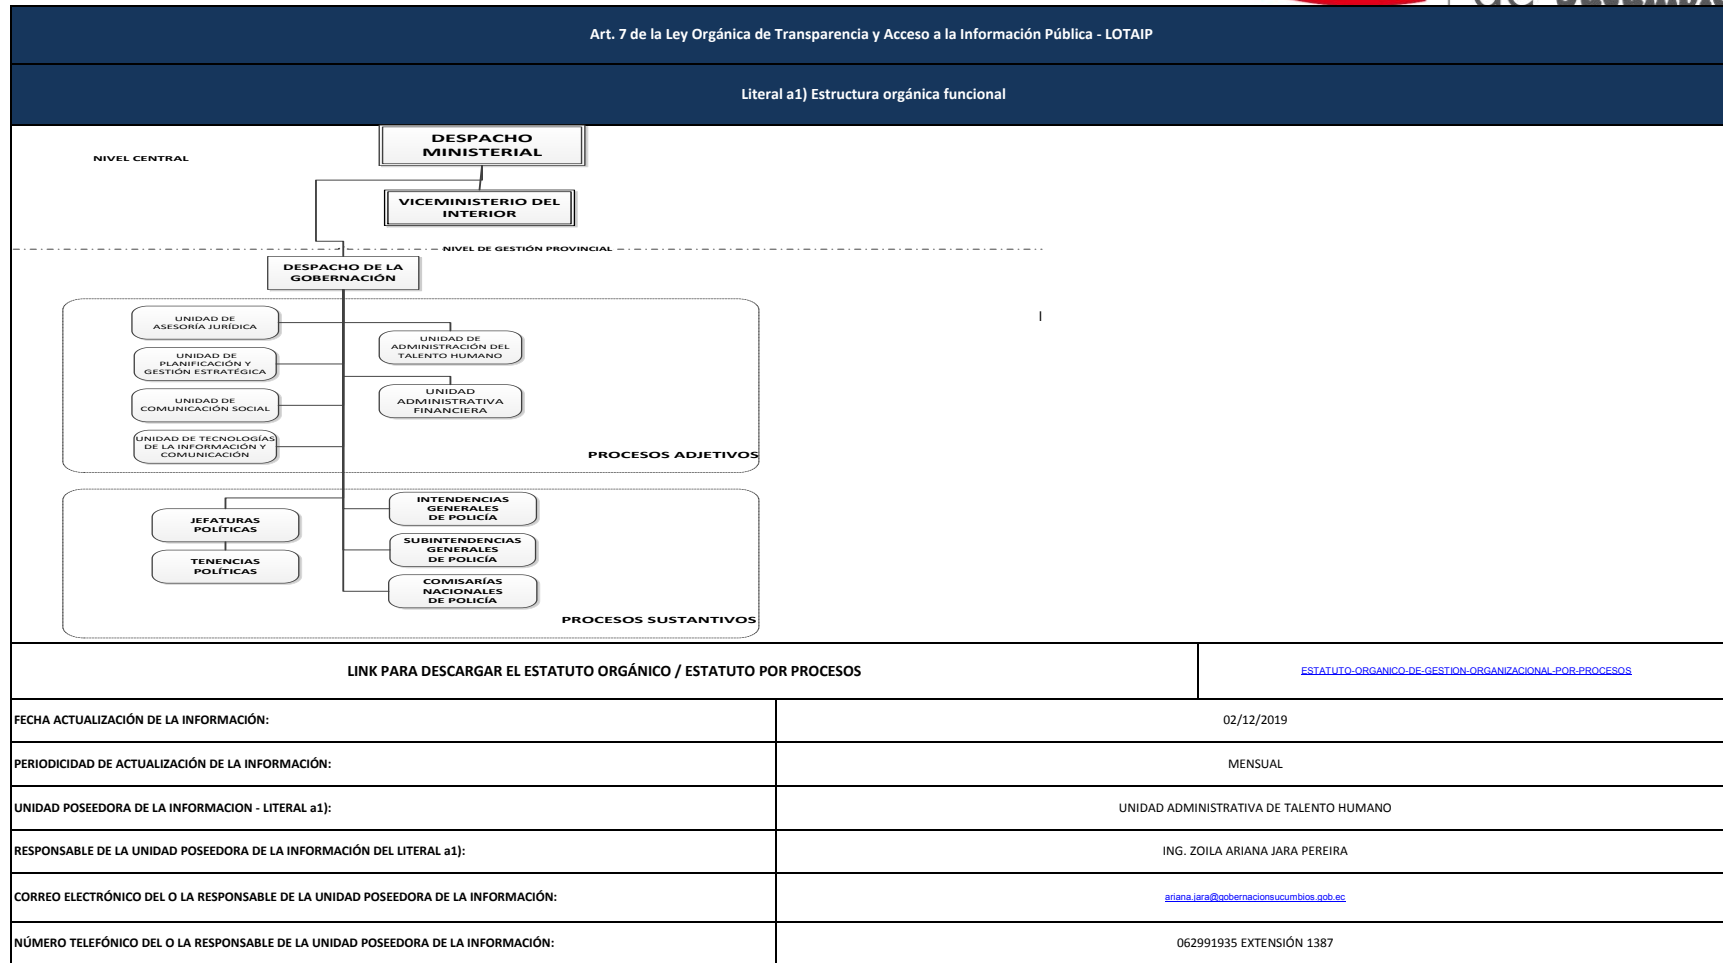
Art. 7 de la Ley Orgánica de Transparencia y Acceso a la Información Pública - LOTAIP

Literal a1) Estructura orgánica funcional

NIVEL CENTRAL

DESPACHO MINISTERIAL

VICEMINISTERIO DEL INTERIOR

NIVEL DE GESTIÓN PROVINCIAL

DESPACHO DE LA GOBERNACIÓN

UNIDAD DE ASESORÍA JURÍDICA

UNIDAD DE PLANIFICACIÓN Y GESTIÓN ESTRATÉGICA

UNIDAD DE COMUNICACIÓN SOCIAL

UNIDAD DE TECNOLOGÍAS DE LA INFORMACIÓN Y COMUNICACIÓN

UNIDAD DE ADMINISTRACIÓN DEL TALENTO HUMANO

UNIDAD ADMINISTRATIVA FINANCIERA

PROCESOS ADJETIVOS

JEFATURAS POLÍTICAS

TENENCIAS POLÍTICAS

INTENDENCIAS GENERALES DE POLICÍA

SUBINTENDENCIAS GENERALES DE POLICÍA

COMISARÍAS NACIONALES DE POLICÍA

PROCESOS SUSTANTIVOS

| LINK PARA DESCARGAR EL ESTATUTO ORGÁNICO / ESTATUTO POR PROCESOS | ESTATUTO-ORGANICO-DE-GESTION-ORGANIZACIONAL-POR-PROCESOS |
|---|---|
| FECHA ACTUALIZACIÓN DE LA INFORMACIÓN: | 02/12/2019 |
| PERIODICIDAD DE ACTUALIZACIÓN DE LA INFORMACIÓN: | MENSUAL |
| UNIDAD POSEEDORA DE LA INFORMACION - LITERAL a1): | UNIDAD ADMINISTRATIVA DE TALENTO HUMANO |
| RESPONSABLE DE LA UNIDAD POSEEDORA DE LA INFORMACIÓN DEL LITERAL a1): | ING. ZOILA ARIANA JARA PEREIRA |
| CORREO ELECTRÓNICO DEL O LA RESPONSABLE DE LA UNIDAD POSEEDORA DE LA INFORMACIÓN: | ariana.jara@gobernacionsucumbios.gob.ec |
| NÚMERO TELEFÓNICO DEL O LA RESPONSABLE DE LA UNIDAD POSEEDORA DE LA INFORMACIÓN: | 062991935 EXTENSIÓN 1387 |